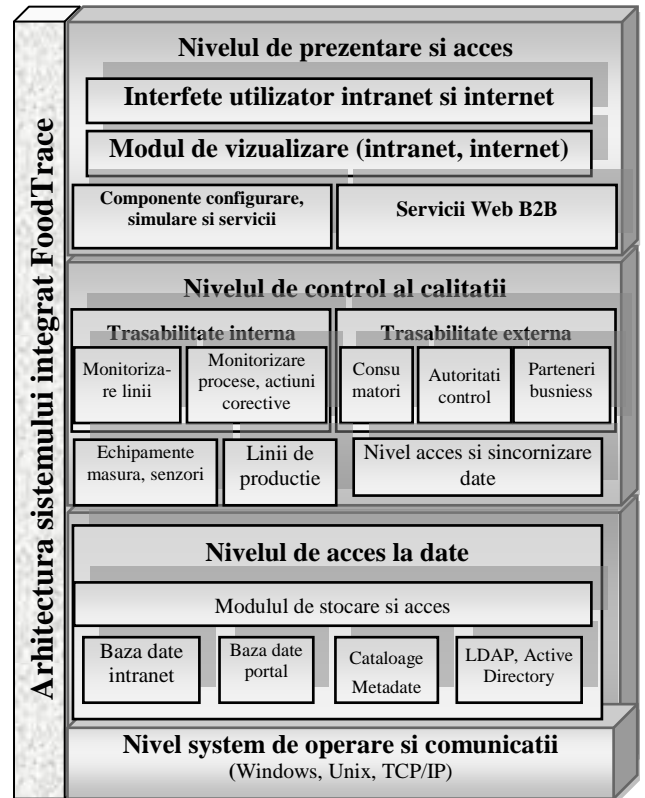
Arhitectura sistemului integrat FoodTrace

Nivelul de prezentare si acces

Interfete utilizator intranet si internet

Modul de vizualizare (intranet, internet)

Componente configurare, simulare si servicii

Servicii Web B2B

Nivelul de control al calitatii

Trasabilitate interna

Monitorizare linii

Monitorizare procese, actiuni corective

Trasabilitate externa

Consu matori

Autoritati control

Parteneri busniess

Echipamente masura, senzori

Linii de productie

Nivel acces si sincornizare date

Nivelul de acces la date

Modulul de stocare si acces

Baza date intranet

Baza date portal

Cataloage Metadate

LDAP, Active Directory

Nivel system de operare si comunicatii
(Windows, Unix, TCP/IP)